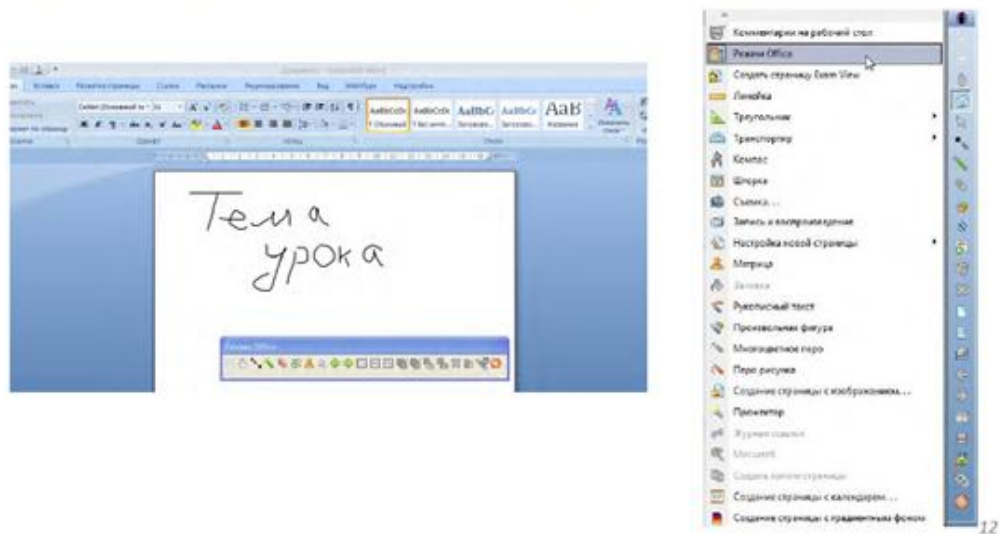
Вставка Разметка страницы Ссылки Рассылки Рецензирование Вид Надстройки

AaBbCcDc AaBbCcDc AaBbC AaBbCc AaB

Тема урока

Комментарии на рабочий стол
Режим Office
Создать страницу Exam View
Линейка
Треугольник
Транспортир
Компас
Шторка
Съемка...
Запись и воспроизведение
Настройка новой страницы
Матрица
Заливка
Рукописный текст
Произвольная фигура
Многоцветное перо
Перо рисунка
Создание страницы с изображением...
Прожектор
Журнал съемки
Масштаб
Создать копию страницы
Создание страницы с календарем...
Создание страницы с градиентным фоном

12